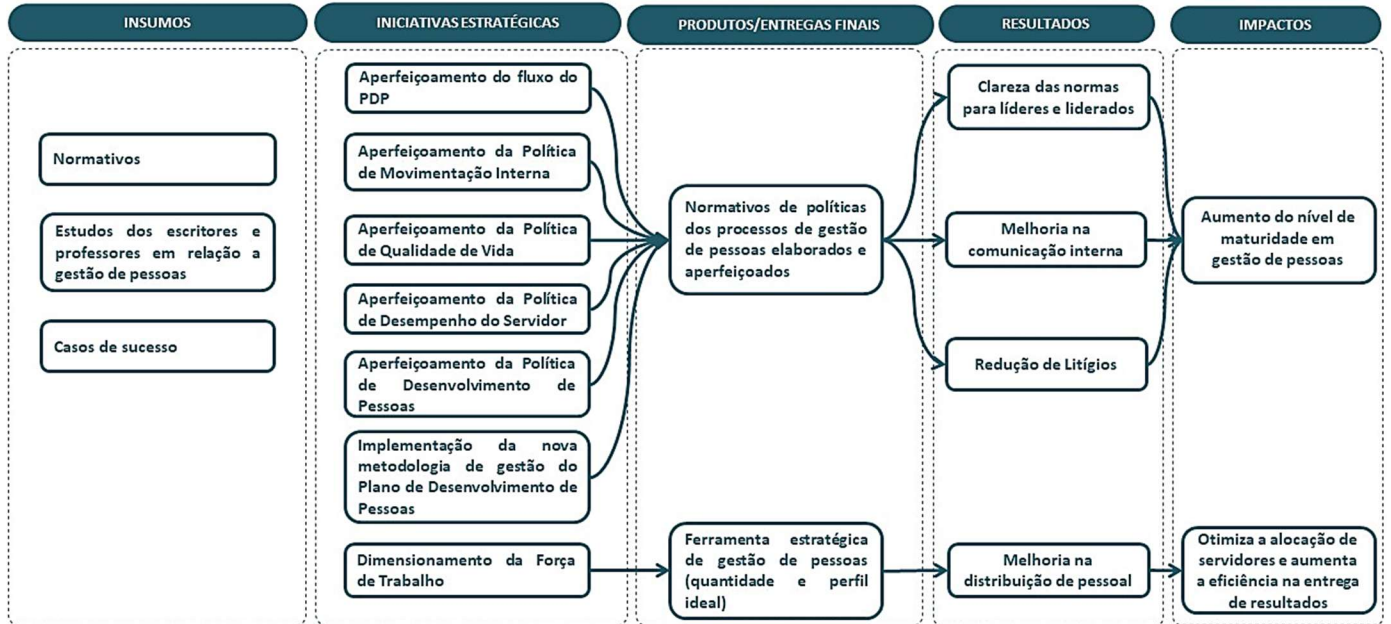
INSUMOS

Normativos

Estudos dos escritores e professores em relação a gestão de pessoas

Casos de sucesso

INICIATIVAS ESTRATÉGICAS

Aperfeiçoamento do fluxo do PDP

Aperfeiçoamento da Política de Movimentação Interna

Aperfeiçoamento da Política de Qualidade de Vida

Aperfeiçoamento da Política de Desempenho do Servidor

Aperfeiçoamento da Política de Desenvolvimento de Pessoas

Implementação da nova metodologia de gestão do Plano de Desenvolvimento de Pessoas

Dimensionamento da Força de Trabalho

PRODUTOS/ENTREGAS FINAIS

Normativos de políticas dos processos de gestão de pessoas elaborados e aperfeiçoados

Ferramenta estratégica de gestão de pessoas (quantidade e perfil ideal)

RESULTADOS

Clareza das normas para líderes e liderados

Melhoria na comunicação interna

Redução de Litígios

Melhoria na distribuição de pessoal

IMPACTOS

Aumento do nível de maturidade em gestão de pessoas

Otimiza a alocação de servidores e aumenta a eficiência na entrega de resultados